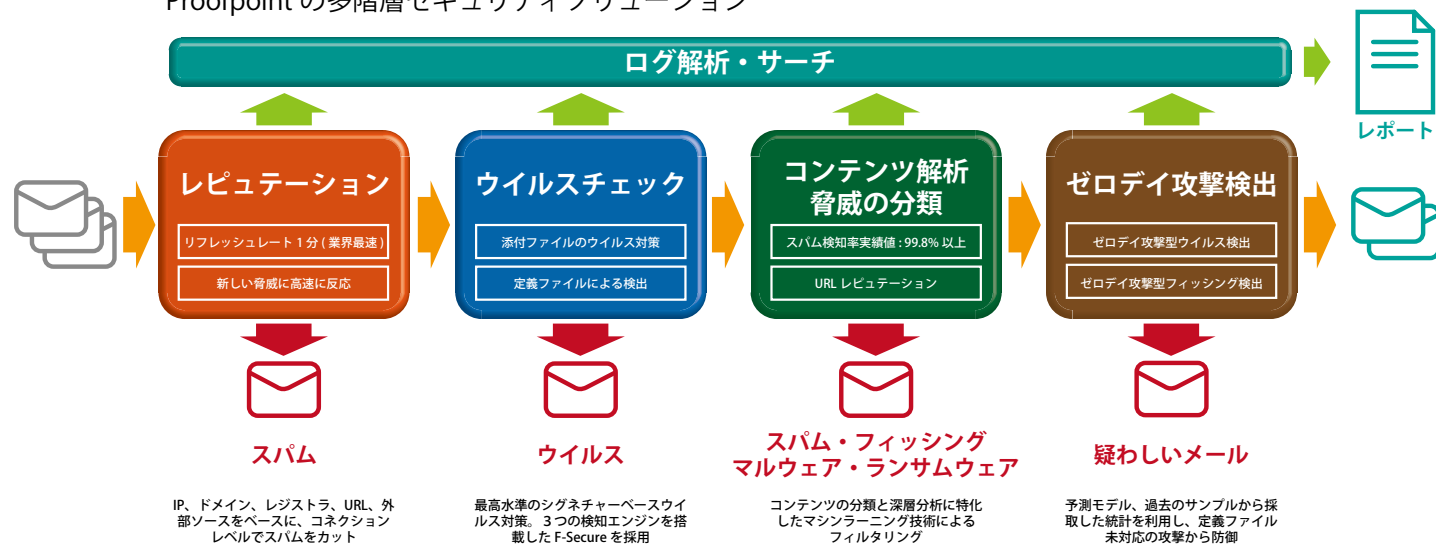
Proofpoint の多階層セキュリティソリューション

ログ解析・サーチ

レポート

レピュテーション

リフレッシュレート 1 分 ( 業界最速 )

新しい脅威に高速に反応

スパム

IP、ドメイン、レジストラ、URL、外部ソースをベースに、コネクションレベルでスパムをカット

ウイルスチェック

添付ファイルのウイルス対策

定義ファイルによる検出

ウイルス

最高水準のシグネチャーベースウイルス対策。3 つの検知エンジンを搭載した F-Secure を採用

コンテンツ解析
脅威の分類

スパム検知率実績値 : 99.8% 以上

URL レピュテーション

スパム・フィッシング
マルウェア・ランサムウェア

コンテンツの分類と深層分析に特化したマシンラーニング技術によるフィルタリング

ゼロデイ攻撃検出

ゼロデイ攻撃型ウイルス検出

ゼロデイ攻撃型フィッシング検出

疑わしいメール

予測モデル、過去のサンプルから採取した統計を利用し、定義ファイル未対応の攻撃から防御